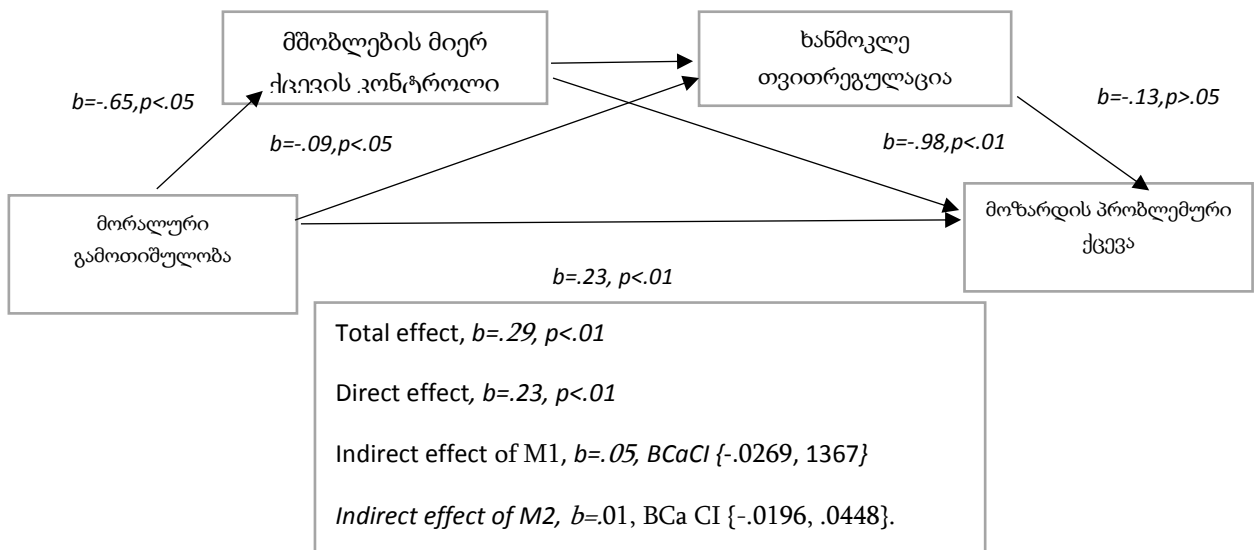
მშობლების მიერ ქცევის კონტროლი

ხანმოკლე თვითრეგულაცია

b=-.65,p<.05

b=-.13,p>.05

b=-.09,p<.05

b=-.98,p<.01

მორალური გამოთიშულობა

მოზარდის პრობლემური ქცევა

b=.23, p<.01

Total effect, b=.29, p<.01

Direct effect, b=.23, p<.01

Indirect effect of M1, b=.05, BCaCI {-.0269, 1367}

Indirect effect of M2, b=.01, BCa CI {-.0196, .0448}.